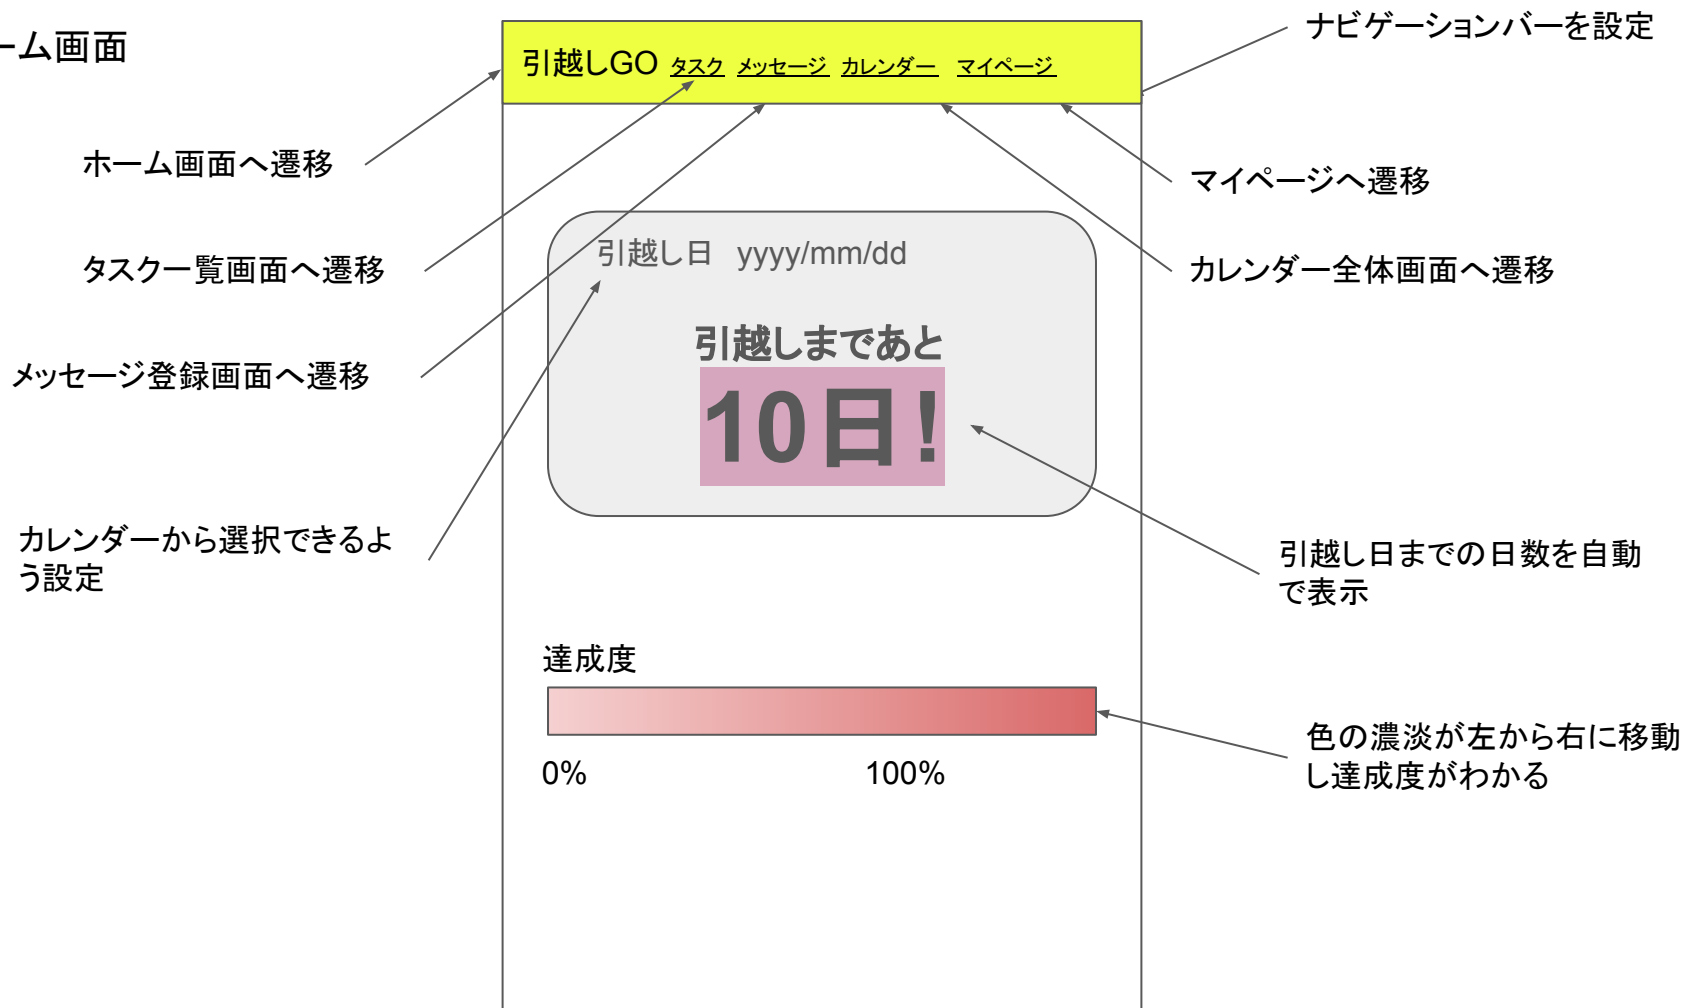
ーム画面

引越しGO タスク メッセージ カレンダー マイページ

ナビゲーションバーを設定

ホーム画面へ遷移

マイページへ遷移

タスク一覧画面へ遷移

カレンダー全体画面へ遷移

引越し日 yyyy/mm/dd

引越しまであと

10日！

メッセージ登録画面へ遷移

カレンダーから選択できるよう設定

引越し日までの日数を自動で表示

達成度

0%

100%

色の濃淡が左から右に移動し達成度がわかる